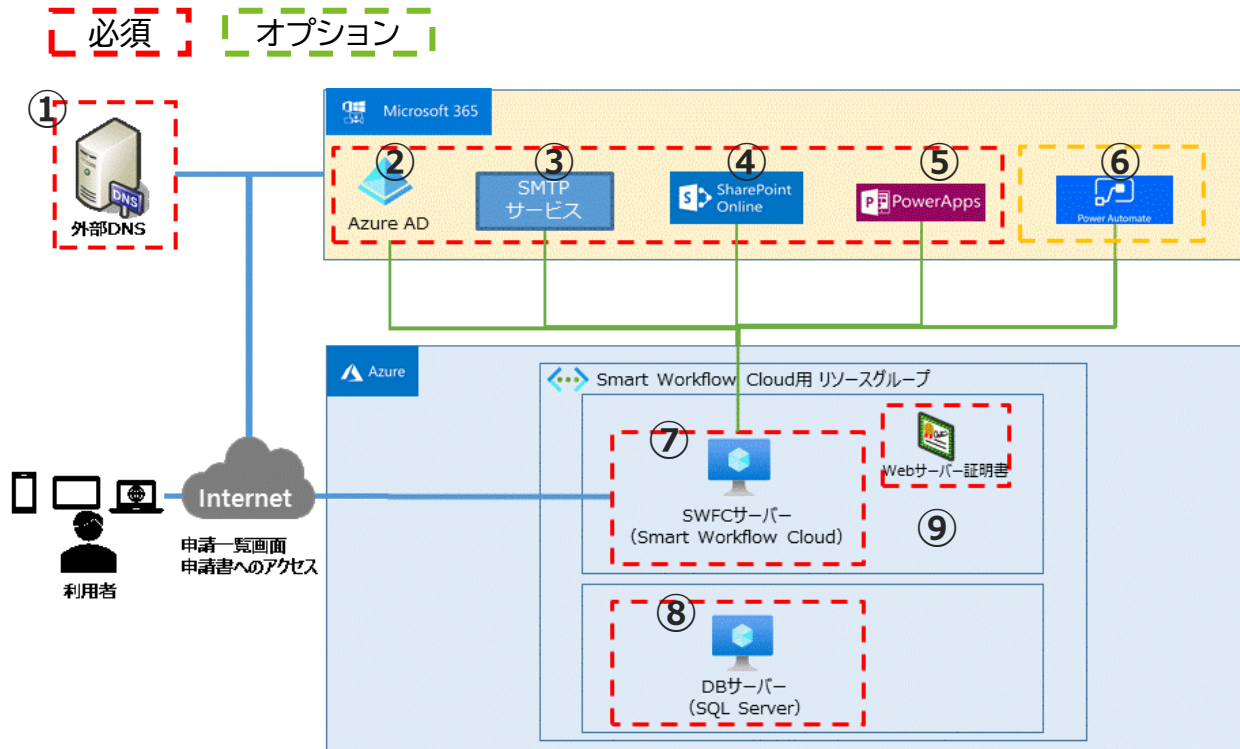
必須

オプション

①

DNS

外部DNS

Microsoft 365

②

Azure AD

③

SMTP サービス

④

SharePoint Online

⑤

PowerApps

⑥

Power Automate

Azure

Smart Workflow Cloud用 リソースグループ

⑦

SWFCサーバー (Smart Workflow Cloud)

Webサーバー証明書

⑨

⑧

DBサーバー (SQL Server)

Internet

申請一覧画面
申請書へのアクセス

利用者